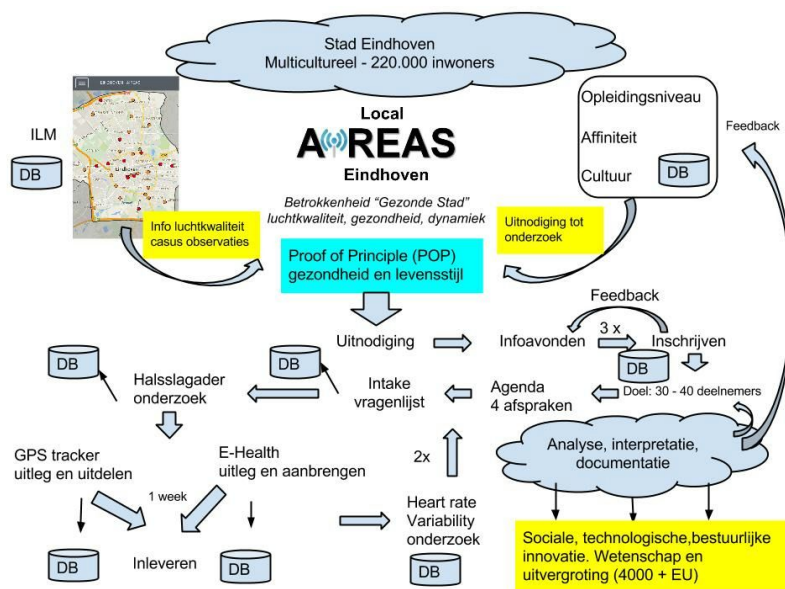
Stad Eindhoven
Multicultureel - 220.000 inwoners

ILM

DB

Local
AiREAS
Eindhoven

Betrokkenheid "Gezonde Stad"
luchtkwaliteit, gezondheid, dynamiek

Opleidingsniveau

Affiniteit

Cultuur

DB

Feedback

Info luchtkwaliteit casus observaties

Uitnodiging tot onderzoek

Proof of Principle (POP)
gezondheid en levensstijl

Feedback

3 x

Uitnodiging

Infoavonden

Inschrijven

DB

DB

DB

Halsslagader onderzoek

Intake vragenlijst

Agenda
4 afspraken

Doel: 30 - 40 deelnemers

Analyse, interpretatie, documentatie

GPS tracker
uitleg en uitdelen

E-Health
uitleg en aanbrengen

2x

1 week

Heart rate
Variability
onderzoek

DB

Inleveren

DB

DB

Sociale, technologische,bestuurlijke innovatie. Wetenschap en uitvergroting (4000 + EU)